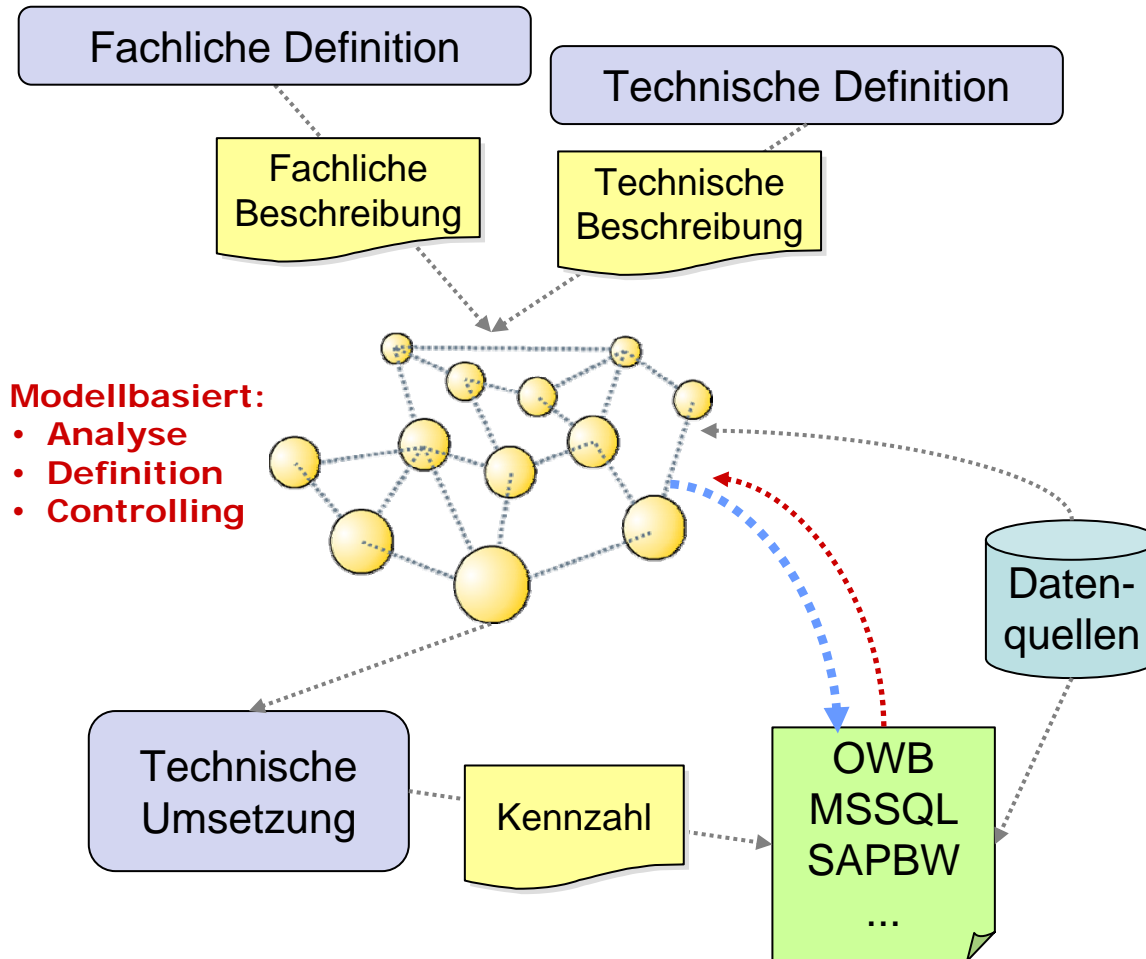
Fachliche Definition

Technische Definition

Fachliche Beschreibung

Technische Beschreibung

Modellbasiert:
• Analyse
• Definition
• Controlling

Datenquellen

Technische Umsetzung

Kennzahl

OWB
MSSQL
SAPBW
...